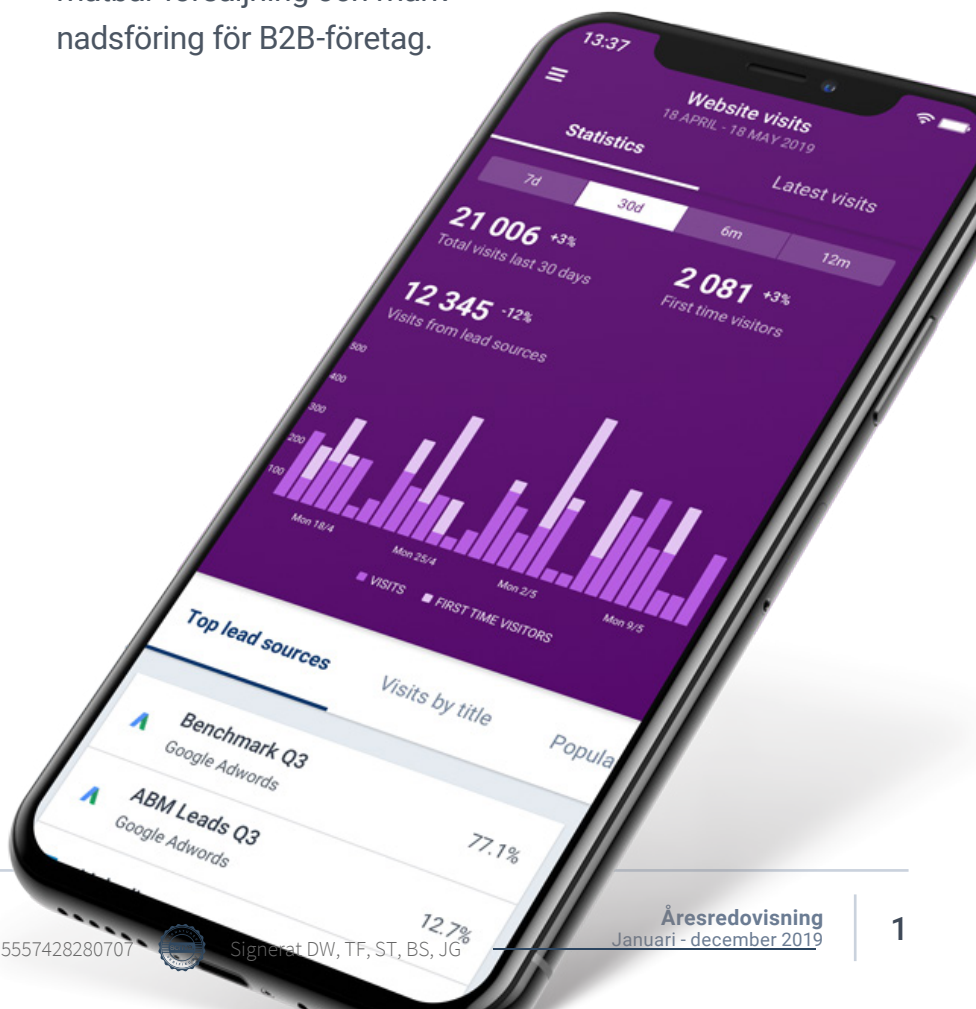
mätbar försäljning och mark-nadsföring för B2B-företag.

13:37

Website visits
18 APRIL - 18 MAY 2019

Statistics

Latest visits

7d
30d
6m
12m

21 006 +3%
Total visits last 30 days

2 081 +3%
First time visitors

12 345 -12%
Visits from lead sources

500
400
300
200
100

Mon 18/4
Mon 25/4
Mon 2/5
Mon 9/5

VISITS
FIRST TIME VISITORS

Top lead sources

Visits by title

Popula

Benchmark Q3
Google Adwords

ABM Leads Q3
Google Adwords

77.1%

12.7%

Årsredovisning
Januari - december 2019

1

5557428280707

Signerat DW, TF, ST, BS, JG